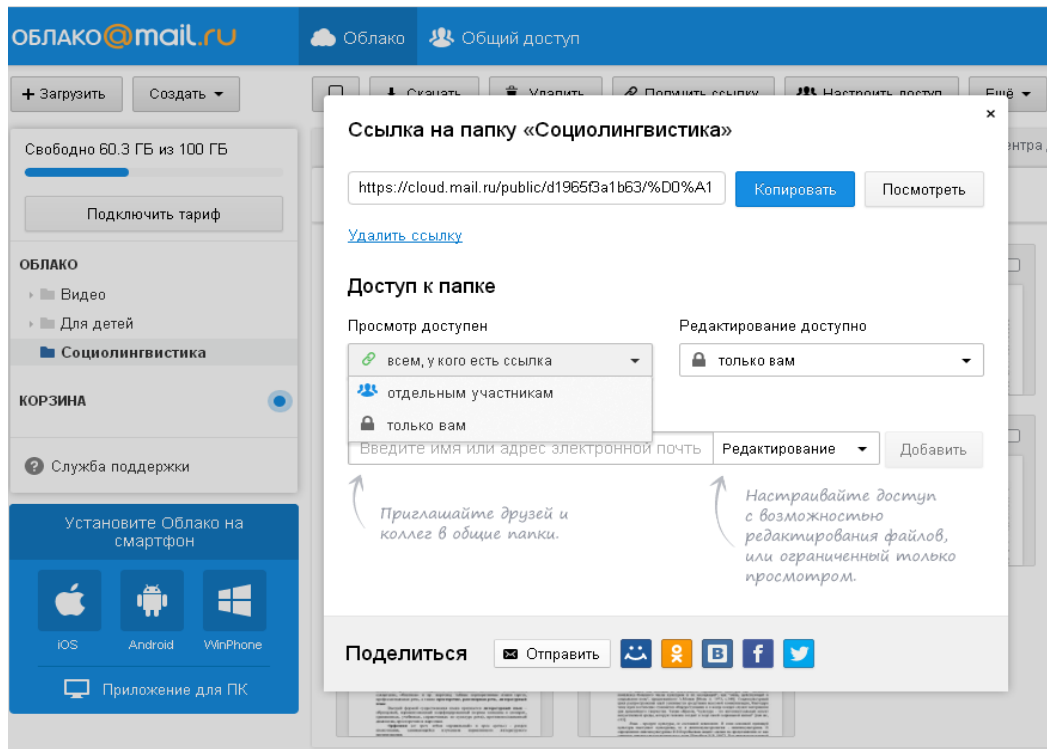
ОБЛАКО@mail.ru

Облако Общий доступ

+ Загрузить Создать

Свободно 60.3 ГБ из 100 ГБ

Подключить тариф

ОБЛАКО

Видео

Для детей

Социолингвистика

КОРЗИНА

Служба поддержки

Установите Облако на смартфон

iOS Android WinPhone

Приложение для ПК

Скачать Удалить Получить ссылку Настроить доступ Ещё

Ссылка на папку «Социолингвистика»

https://cloud.mail.ru/public/d1965f3a1b63/%D0%A1

Копировать Посмотреть

Удалить ссылку

Доступ к папке

Просмотр доступен

всем, у кого есть ссылка

отдельным участникам

только вам

Редактирование доступно

только вам

Введите имя или адрес электронной почты

Редактирование

Добавить

Приглашайте друзей и коллег в общие папки.

Настраивайте доступ с возможностью редактирования файлов, или ограниченный только просмотром.

Поделиться

Отправить